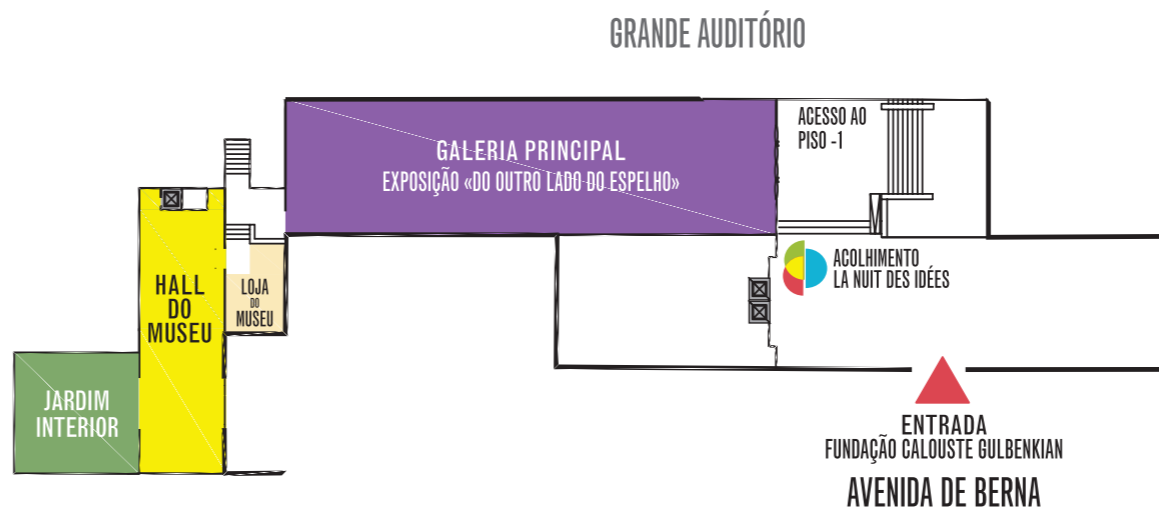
GRANDE AUDITÓRIO

ACESSO AO PISO -1

GALERIA PRINCIPAL
EXPOSIÇÃO «DO OUTRO LADO DO ESPELHO»

ACOLHIMENTO
LA NUIT DES IDÉES

HALL DO MUSEU

LOJA DO MUSEU

JARDIM INTERIOR

ENTRADA
FUNDAÇÃO CALOUSTE GULBENKIAN

AVENIDA DE BERNA